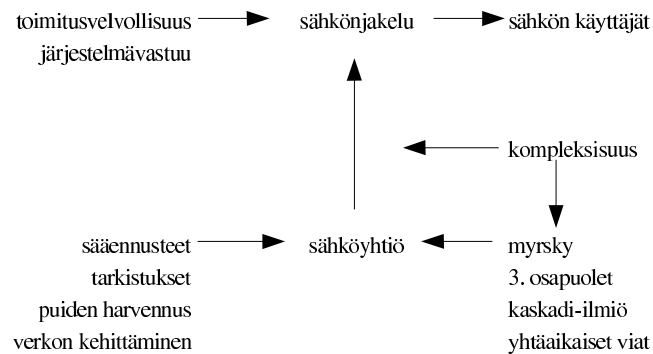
toimitusvelvollisuus
järjestelmävastuu

sähkönjakelu

sähkön käyttäjät

kompleksisuus

sääennusteet
tarkistukset
puiden harvennus
verkon kehittäminen

sähköyhtiö

myrsky
3. osapuolet
kaskadi-ilmiö
yhtäaikaiset viat